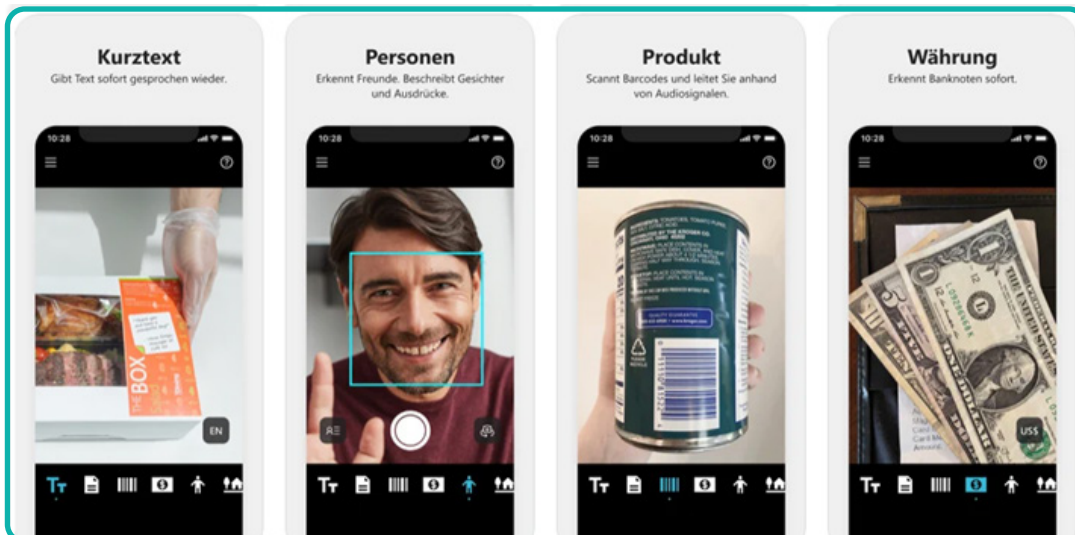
Kurztext
Gibt Text sofort gesprochen wieder.

10:28

THE BOX

EN

Personen
Erkennt Freunde. Beschreibt Gesichter und Ausdrücke.

10:28

Produkt
Scannt Barcodes und leitet Sie anhand von Audiosignalen.

10:28

Währung
Erkennt Banknoten sofort.

10:28

US$